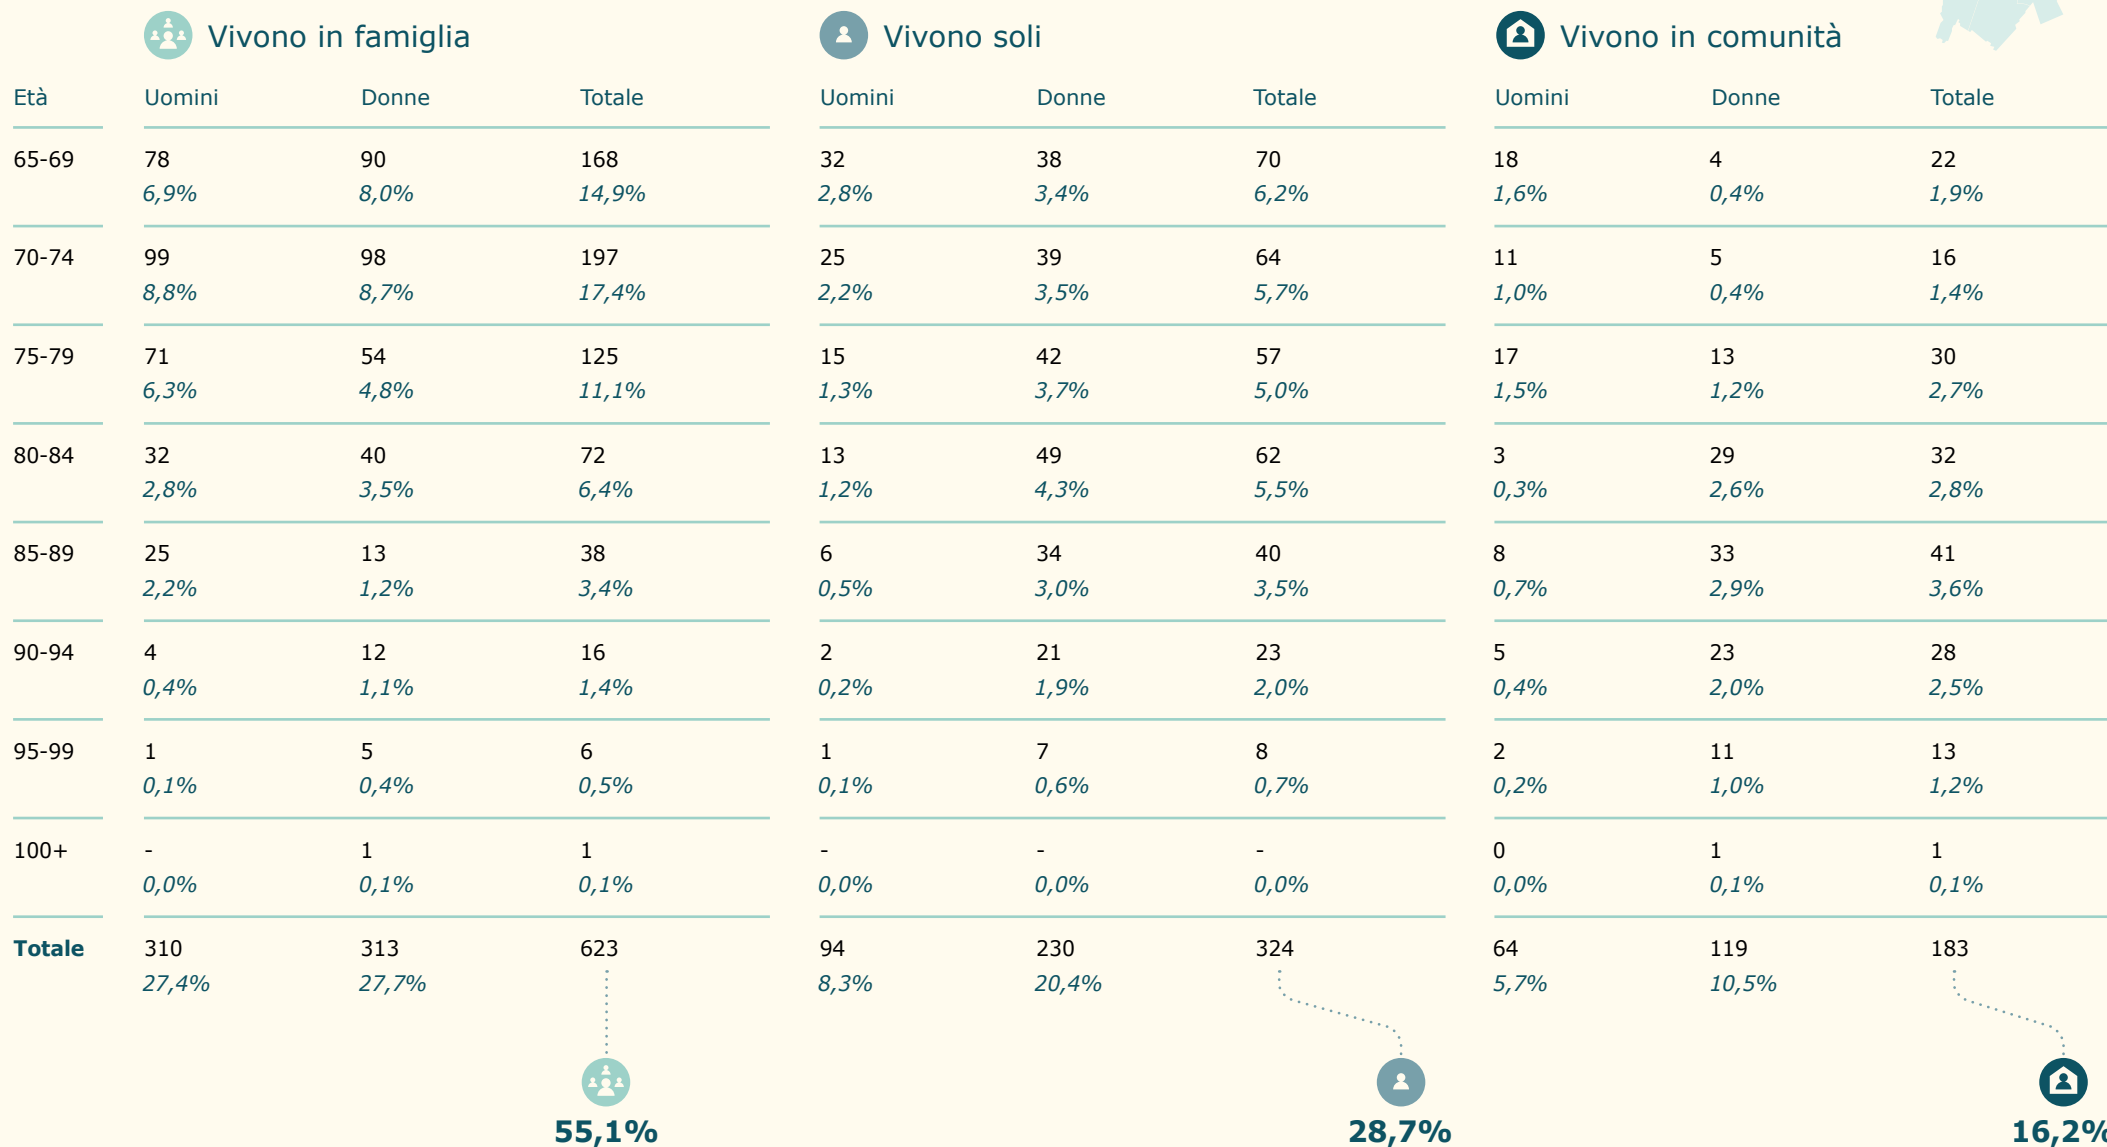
Vivono in famiglia

Vivono soli

Vivono in comunità

| Età | Uomini | Donne | Totale | Uomini | Donne | Totale | Uomini | Donne | Totale |
|---|---|---|---|---|---|---|---|---|---|
| 65-69 | 78 6,9% | 90 8,0% | 168 14,9% | 32 2,8% | 38 3,4% | 70 6,2% | 18 1,6% | 4 0,4% | 22 1,9% |
| 70-74 | 99 8,8% | 98 8,7% | 197 17,4% | 25 2,2% | 39 3,5% | 64 5,7% | 11 1,0% | 5 0,4% | 16 1,4% |
| 75-79 | 71 6,3% | 54 4,8% | 125 11,1% | 15 1,3% | 42 3,7% | 57 5,0% | 17 1,5% | 13 1,2% | 30 2,7% |
| 80-84 | 32 2,8% | 40 3,5% | 72 6,4% | 13 1,2% | 49 4,3% | 62 5,5% | 3 0,3% | 29 2,6% | 32 2,8% |
| 85-89 | 25 2,2% | 13 1,2% | 38 3,4% | 6 0,5% | 34 3,0% | 40 3,5% | 8 0,7% | 33 2,9% | 41 3,6% |
| 90-94 | 4 0,4% | 12 1,1% | 16 1,4% | 2 0,2% | 21 1,9% | 23 2,0% | 5 0,4% | 23 2,0% | 28 2,5% |
| 95-99 | 1 0,1% | 5 0,4% | 6 0,5% | 1 0,1% | 7 0,6% | 8 0,7% | 2 0,2% | 11 1,0% | 13 1,2% |
| 100+ | - 0,0% | 1 0,1% | 1 0,1% | - 0,0% | - 0,0% | - 0,0% | 0 0,0% | 1 0,1% | 1 0,1% |
| Totale | 310 27,4% | 313 27,7% | 623 | 94 8,3% | 230 20,4% | 324 | 64 5,7% | 119 10,5% | 183 |

55,1%

28,7%

16,2%